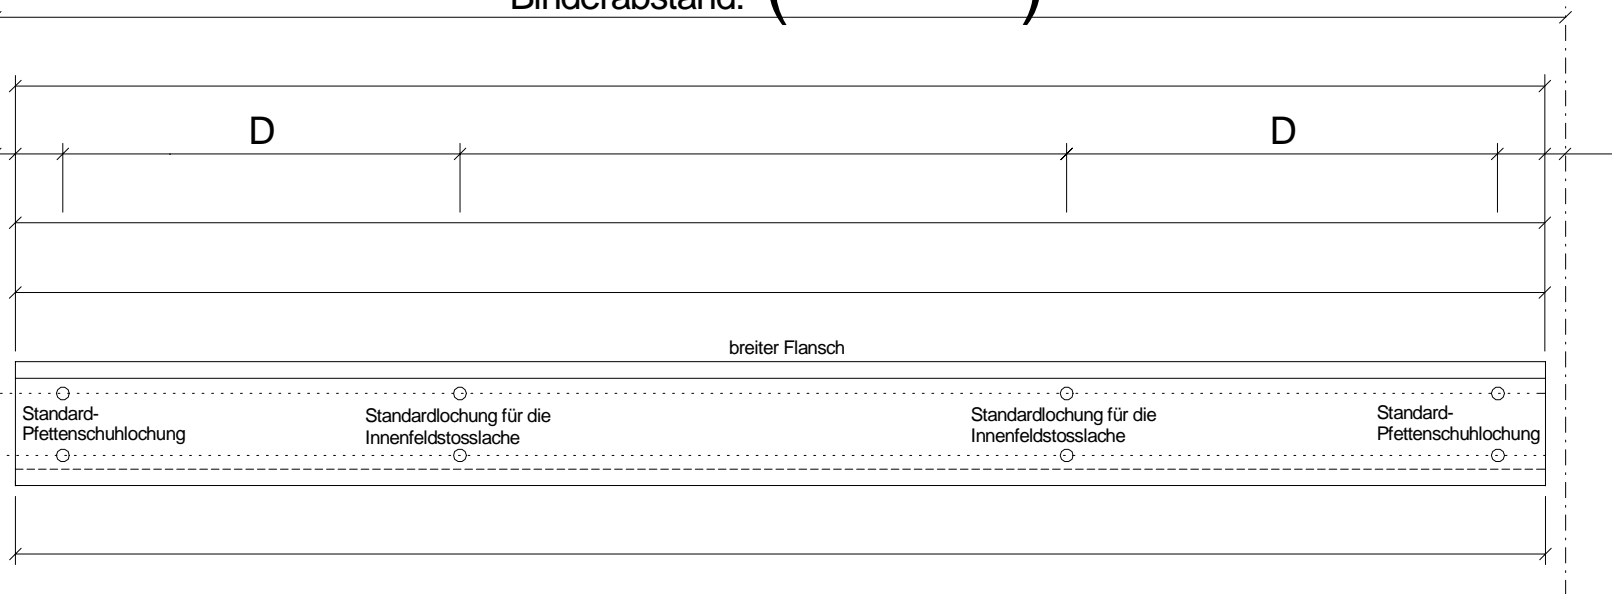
Binderabstand: (          )

D

D

breiter Flansch

Standard-Pfettenschuhlochung

Standardlochung für die Innenfeldstosslache

Standardlochung für die Innenfeldstosslache

Standard-Pfettenschuhlochung